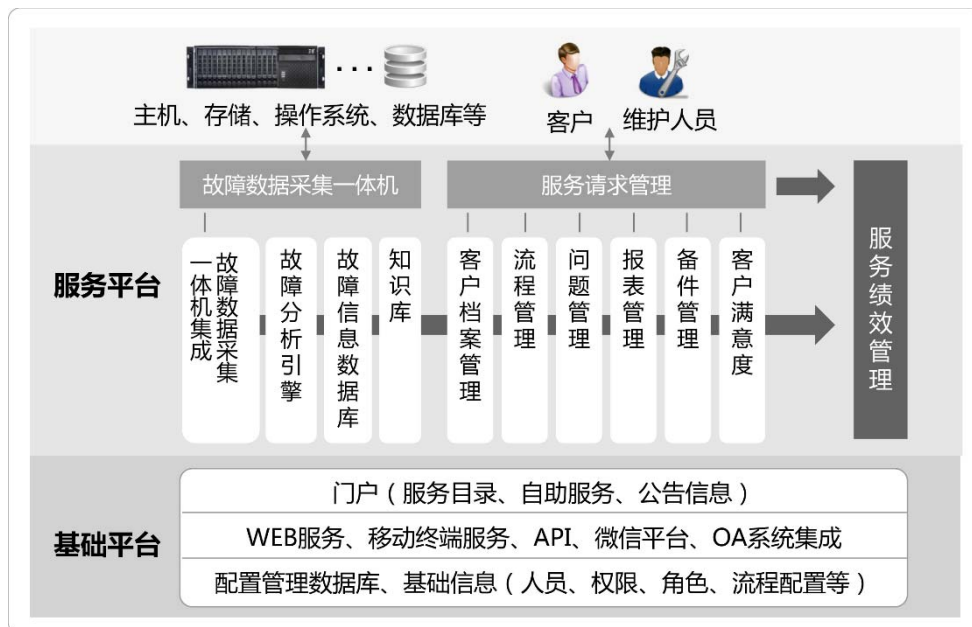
主机、存储、操作系统、数据库等

客户 维护人员

故障数据采集一体机

服务请求管理

服务平台

故障数据采集一体机集成

故障分析引擎

故障信息数据库

知识库

客户档案管理

流程管理

问题管理

报表管理

备件管理

客户满意度

服务绩效管理

基础平台

门户（服务目录、自助服务、公告信息）

WEB服务、移动终端服务、API、微信平台、OA系统集成

配置管理数据库、基础信息（人员、权限、角色、流程配置等）